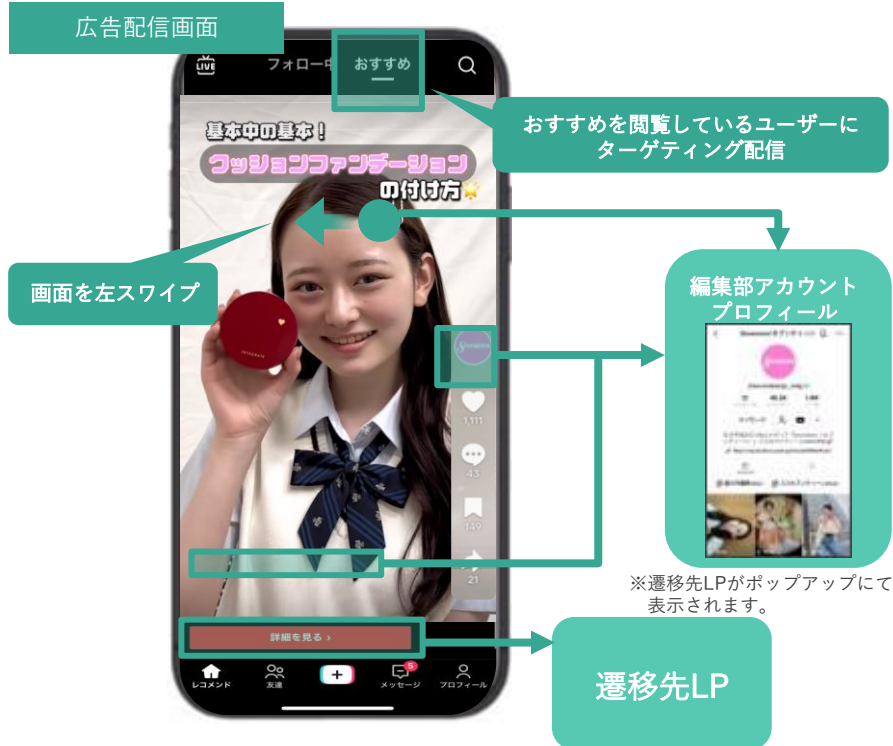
広告配信画面

LIVE フォロー中 おすすめ

おすすめを閲覧しているユーザーにターゲティング配信

基本中の基本！
クッションファンデーション
の付け方

画面を左スワイプ

編集部アカウント
プロフィール

1,111
43
149
21

※遷移先LPがポップアップにて表示されます。

詳細を見る ›

遷移先LP

レコメンド 友達 + メッセージ プロフィール